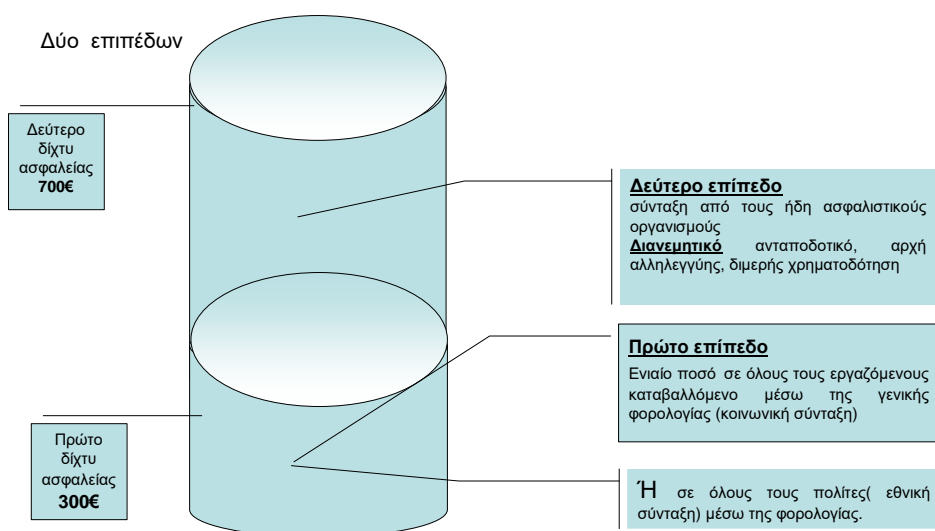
Δύο επιπέδων

Δεύτερο δίχτυ ασφαλείας **700€**

**Δεύτερο επίπεδο**
σύνταξη από τους ήδη ασφαλιστικούς οργανισμούς
**Διανεμητικό** ανταποδοτικό, αρχή αλληλεγγύης, διμερής χρηματοδότηση

**Πρώτο επίπεδο**
Ενιαίο ποσό σε όλους τους εργαζόμενους καταβαλλόμενο μέσω της γενικής φορολογίας (κοινωνική σύνταξη)

Πρώτο δίχτυ ασφαλείας **300€**

Ή σε όλους τους πολίτες( εθνική σύνταξη) μέσω της φορολογίας.